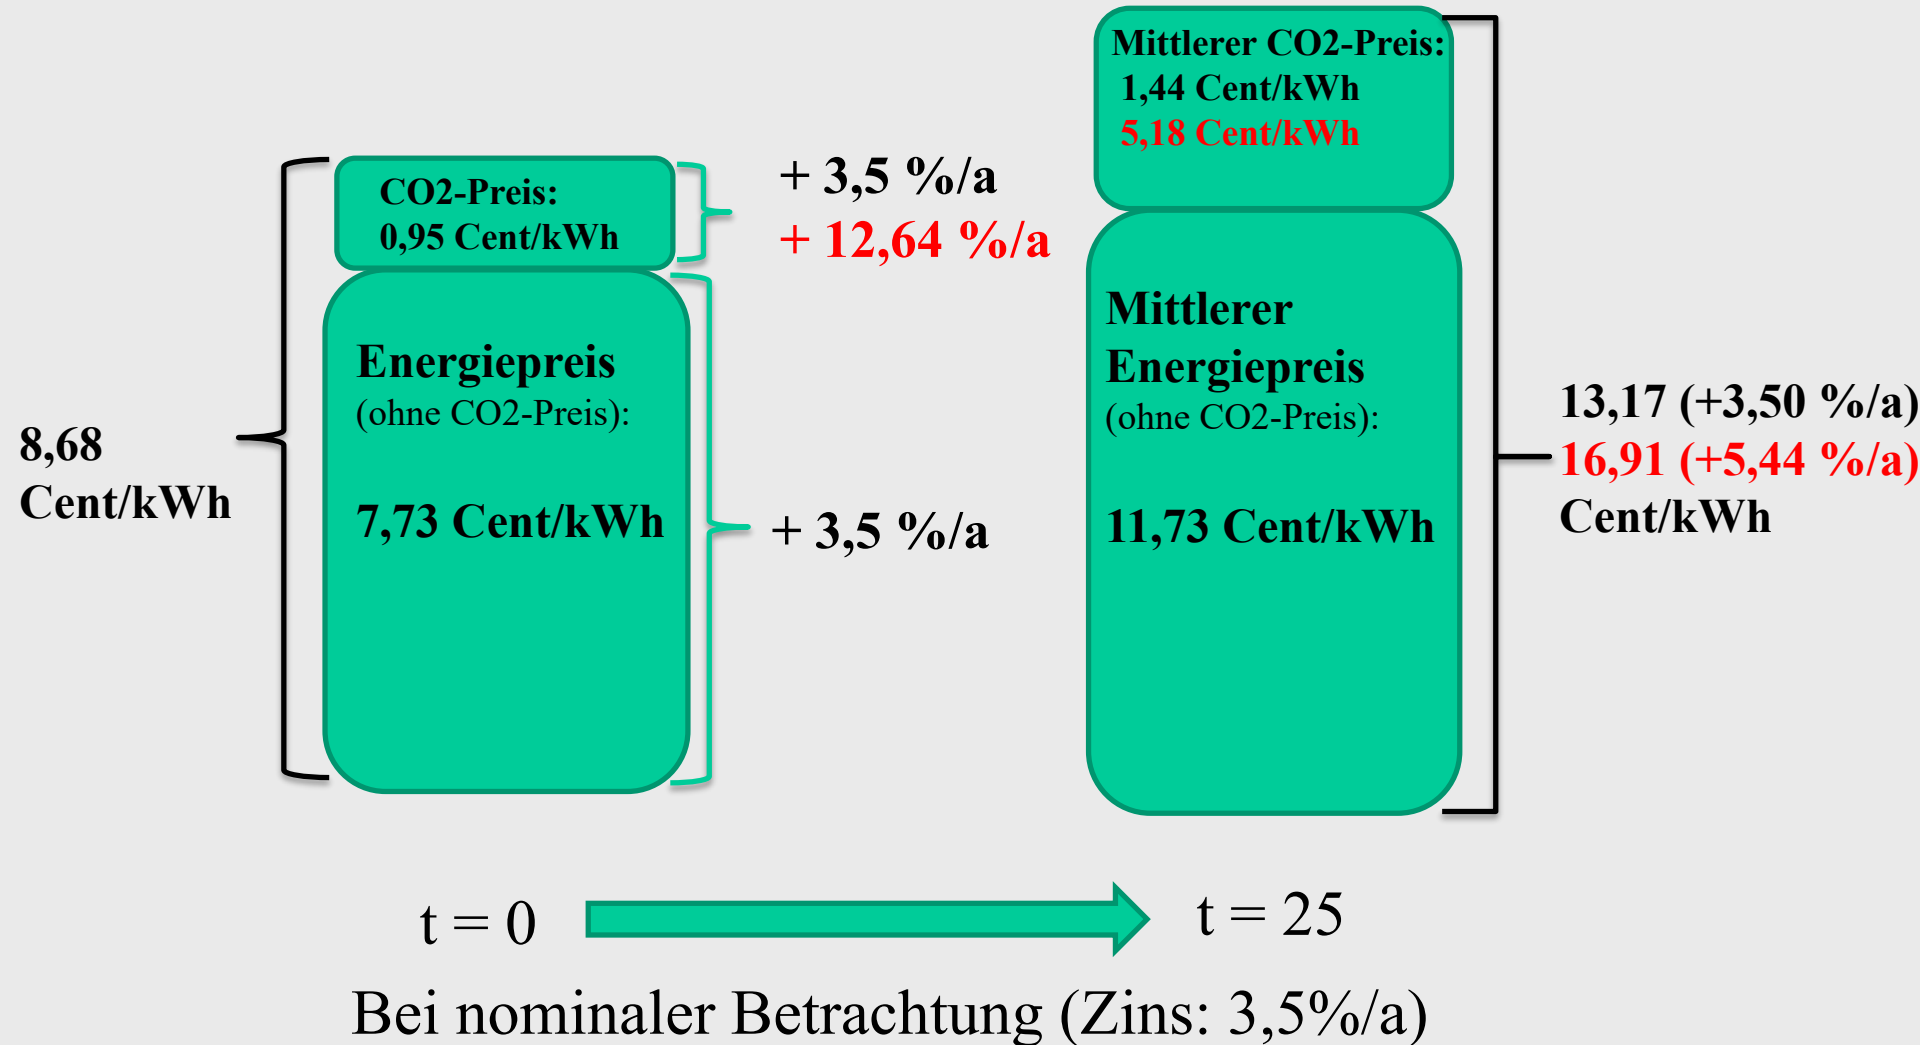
Mittlerer CO2-Preis:
1,44 Cent/kWh
5,18 Cent/kWh

CO2-Preis:
0,95 Cent/kWh

+ 3,5 %/a
+ 12,64 %/a

Energiepreis
(ohne CO2-Preis):

7,73 Cent/kWh

8,68
Cent/kWh

+ 3,5 %/a

Mittlerer
Energiepreis
(ohne CO2-Preis):

11,73 Cent/kWh

13,17 (+3,50 %/a)
16,91 (+5,44 %/a)
Cent/kWh

t = 0

t = 25

Bei nominaler Betrachtung (Zins: 3,5%/a)